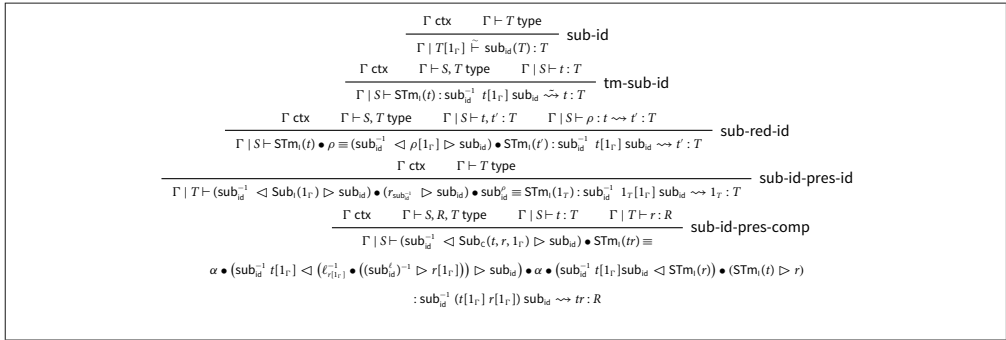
$\dfrac{\Gamma \text{ ctx} \qquad \Gamma \vdash T \text{ type}}{\Gamma \mid T[1_\Gamma] \mathrel{\tilde{\vdash}} \mathsf{sub}_{\mathsf{id}}(T) : T}$ sub-id

$\dfrac{\Gamma \text{ ctx} \qquad \Gamma \vdash S, T \text{ type} \qquad \Gamma \mid S \vdash t : T}{\Gamma \mid S \vdash \mathsf{STm}_{\mathsf{i}}(t) : \mathsf{sub}_{\mathsf{id}}^{-1}\ t[1_\Gamma]\ \mathsf{sub}_{\mathsf{id}} \mathrel{\tilde{\rightsquigarrow}} t : T}$ tm-sub-id

$\dfrac{\Gamma \text{ ctx} \qquad \Gamma \vdash S, T \text{ type} \qquad \Gamma \mid S \vdash t, t' : T \qquad \Gamma \mid S \vdash \rho : t \rightsquigarrow t' : T}{\Gamma \mid S \vdash \mathsf{STm}_{\mathsf{i}}(t) \bullet \rho \equiv (\mathsf{sub}_{\mathsf{id}}^{-1} \lhd \rho[1_\Gamma] \rhd \mathsf{sub}_{\mathsf{id}}) \bullet \mathsf{STm}_{\mathsf{i}}(t') : \mathsf{sub}_{\mathsf{id}}^{-1}\ t[1_\Gamma]\ \mathsf{sub}_{\mathsf{id}} \rightsquigarrow t' : T}$ sub-red-id

$\dfrac{\Gamma \text{ ctx} \qquad \Gamma \vdash T \text{ type}}{\Gamma \mid T \vdash (\mathsf{sub}_{\mathsf{id}}^{-1} \lhd \mathsf{Sub}_{\mathsf{i}}(1_\Gamma) \rhd \mathsf{sub}_{\mathsf{id}}) \bullet (r_{\mathsf{sub}_{\mathsf{id}}^{-1}} \rhd \mathsf{sub}_{\mathsf{id}}) \bullet \mathsf{sub}_{\mathsf{id}}^{\rho} \equiv \mathsf{STm}_{\mathsf{i}}(1_T) : \mathsf{sub}_{\mathsf{id}}^{-1}\ 1_T[1_\Gamma]\ \mathsf{sub}_{\mathsf{id}} \rightsquigarrow 1_T : T}$ sub-id-pres-id

$\dfrac{\Gamma \text{ ctx} \qquad \Gamma \vdash S, R, T \text{ type} \qquad \Gamma \mid S \vdash t : T \qquad \Gamma \mid T \vdash r : R}{\Gamma \mid S \vdash (\mathsf{sub}_{\mathsf{id}}^{-1} \lhd \mathsf{Sub}_{\mathsf{c}}(t, r, 1_\Gamma) \rhd \mathsf{sub}_{\mathsf{id}}) \bullet \mathsf{STm}_{\mathsf{i}}(tr) \equiv}$ sub-id-pres-comp

$\alpha \bullet \left(\mathsf{sub}_{\mathsf{id}}^{-1}\ t[1_\Gamma] \lhd \left(\ell_{r[1_\Gamma]}^{-1} \bullet \left((\mathsf{sub}_{\mathsf{id}}^{\ell})^{-1} \rhd r[1_\Gamma]\right)\right) \rhd \mathsf{sub}_{\mathsf{id}}\right) \bullet \alpha \bullet \left(\mathsf{sub}_{\mathsf{id}}^{-1}\ t[1_\Gamma]\mathsf{sub}_{\mathsf{id}} \lhd \mathsf{STm}_{\mathsf{i}}(r)\right) \bullet (\mathsf{STm}_{\mathsf{i}}(t) \rhd r)$

$: \mathsf{sub}_{\mathsf{id}}^{-1}\ (t[1_\Gamma]\ r[1_\Gamma])\ \mathsf{sub}_{\mathsf{id}} \rightsquigarrow tr : R$